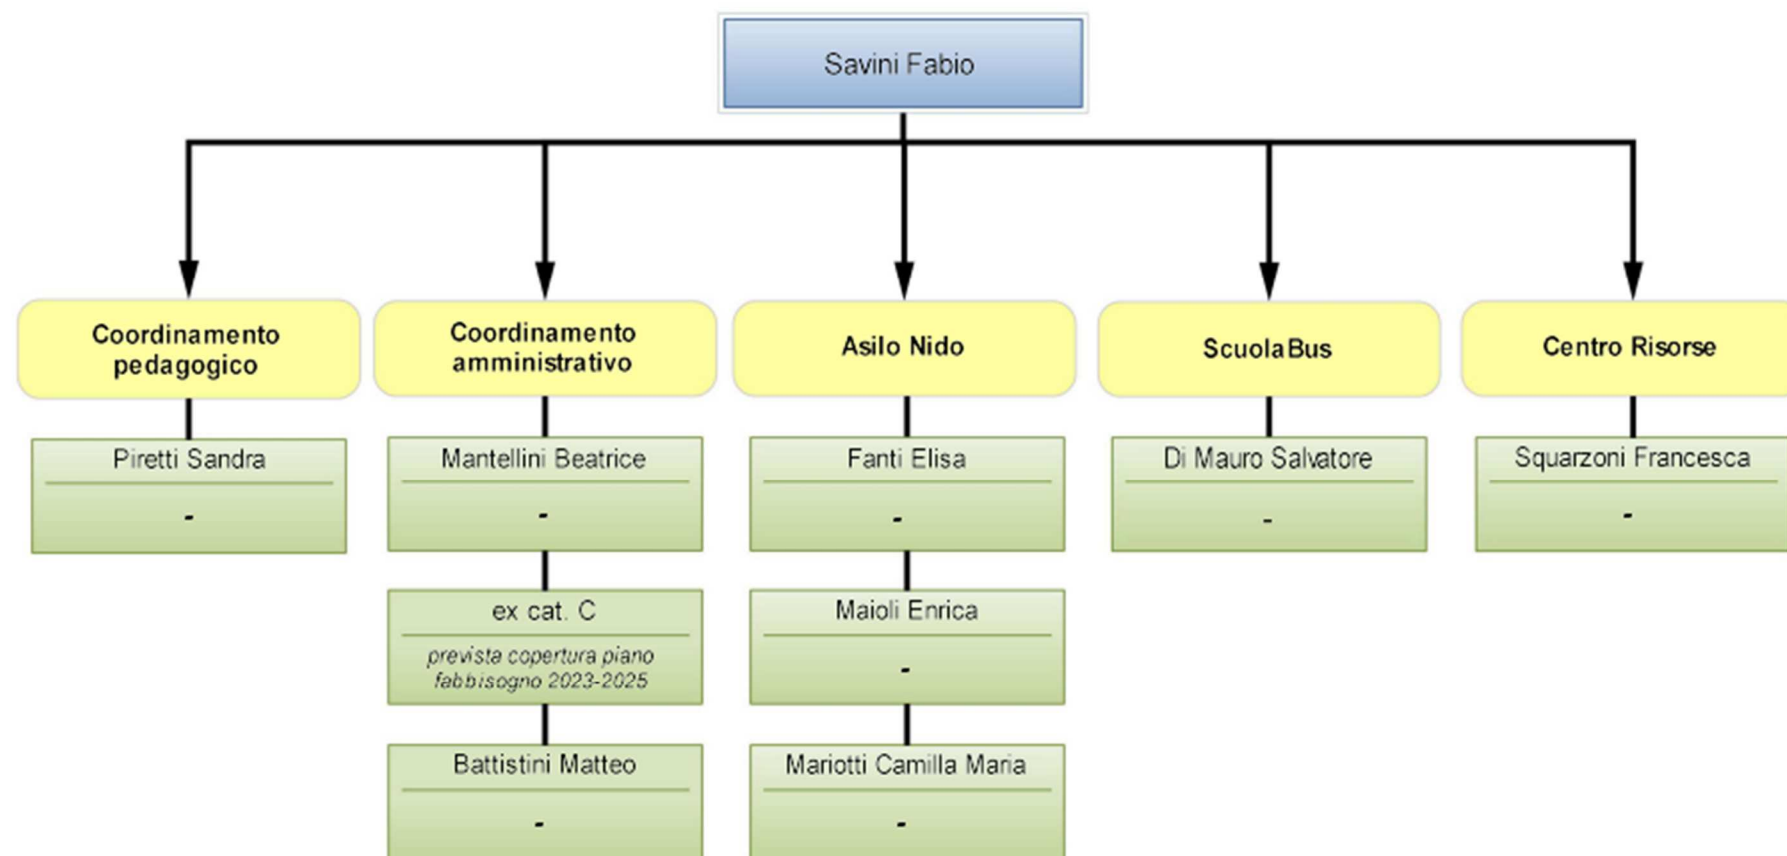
Savini Fabio

Coordinamento pedagogico

Piretti Sandra

-

Coordinamento amministrativo

Mantellini Beatrice

-

ex cat. C

prevista copertura piano fabbisogno 2023-2025

Battistini Matteo

-

Asilo Nido

Fanti Elisa

-

Maioli Enrica

-

Mariotti Camilla Maria

-

ScuolaBus

Di Mauro Salvatore

-

Centro Risorse

Squarzoni Francesca

-